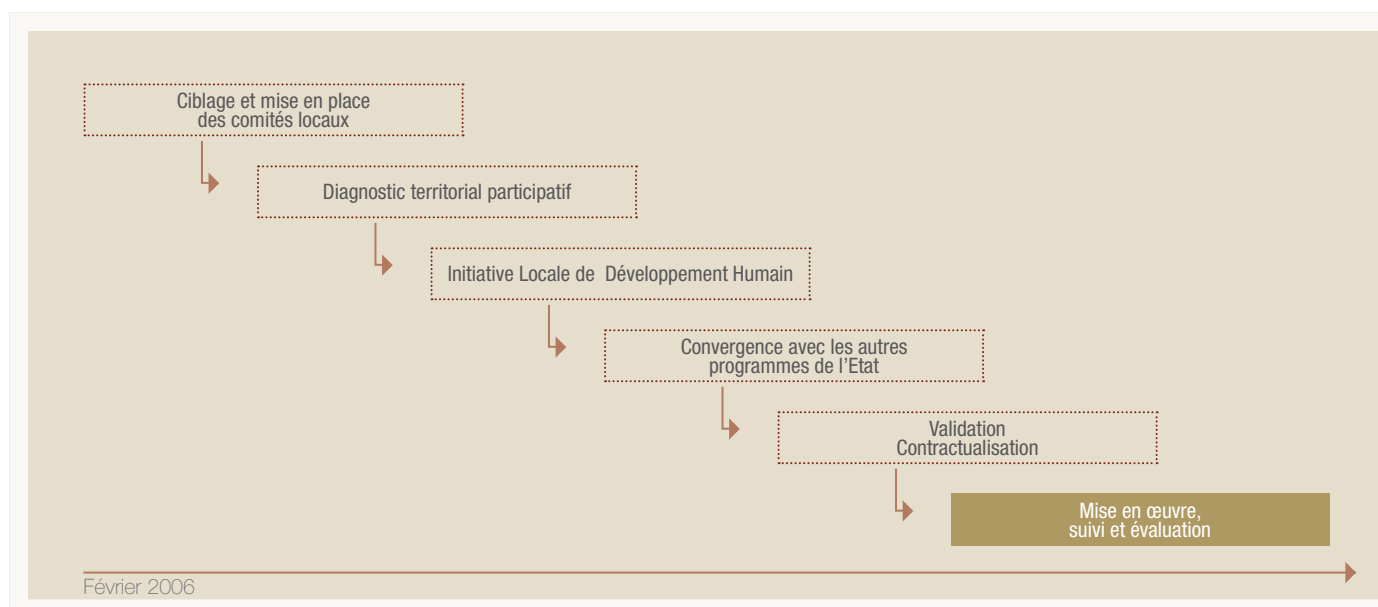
Ciblage et mise en place des comités locaux

Diagnostic territorial participatif

Initiative Locale de Développement Humain

Convergence avec les autres programmes de l'Etat

Validation
Contractualisation

Mise en œuvre, suivi et évaluation

Février 2006